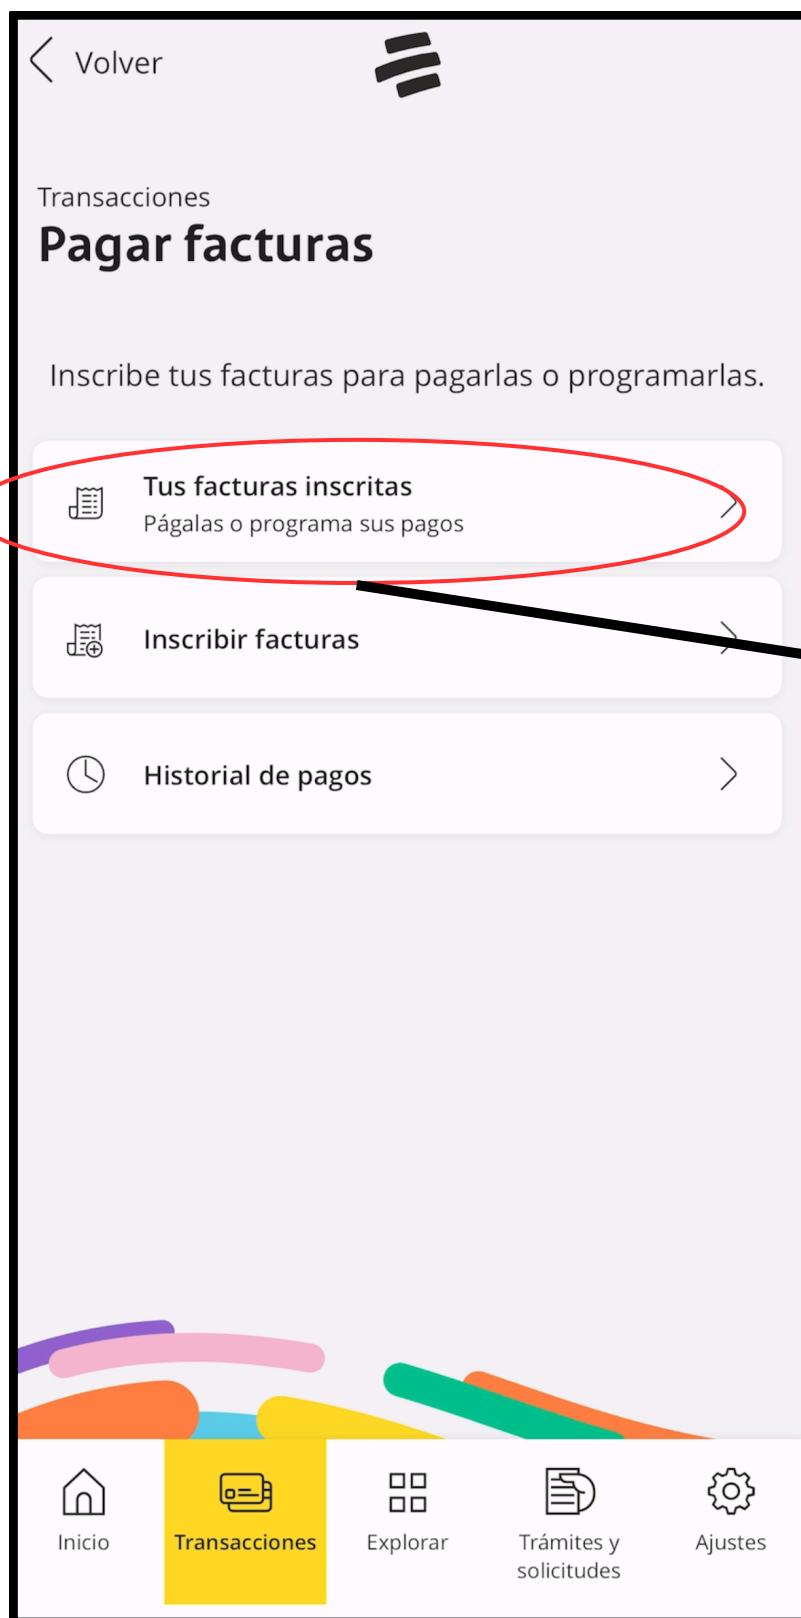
Volver

Transacciones
Pagar facturas

Inscribe tus facturas para pagarlas o programarlas.

Tus facturas inscritas
Págalas o programa sus pagos

Inscribir facturas

Historial de pagos

Inicio
Transacciones
Explorar
Trámites y solicitudes
Ajustes